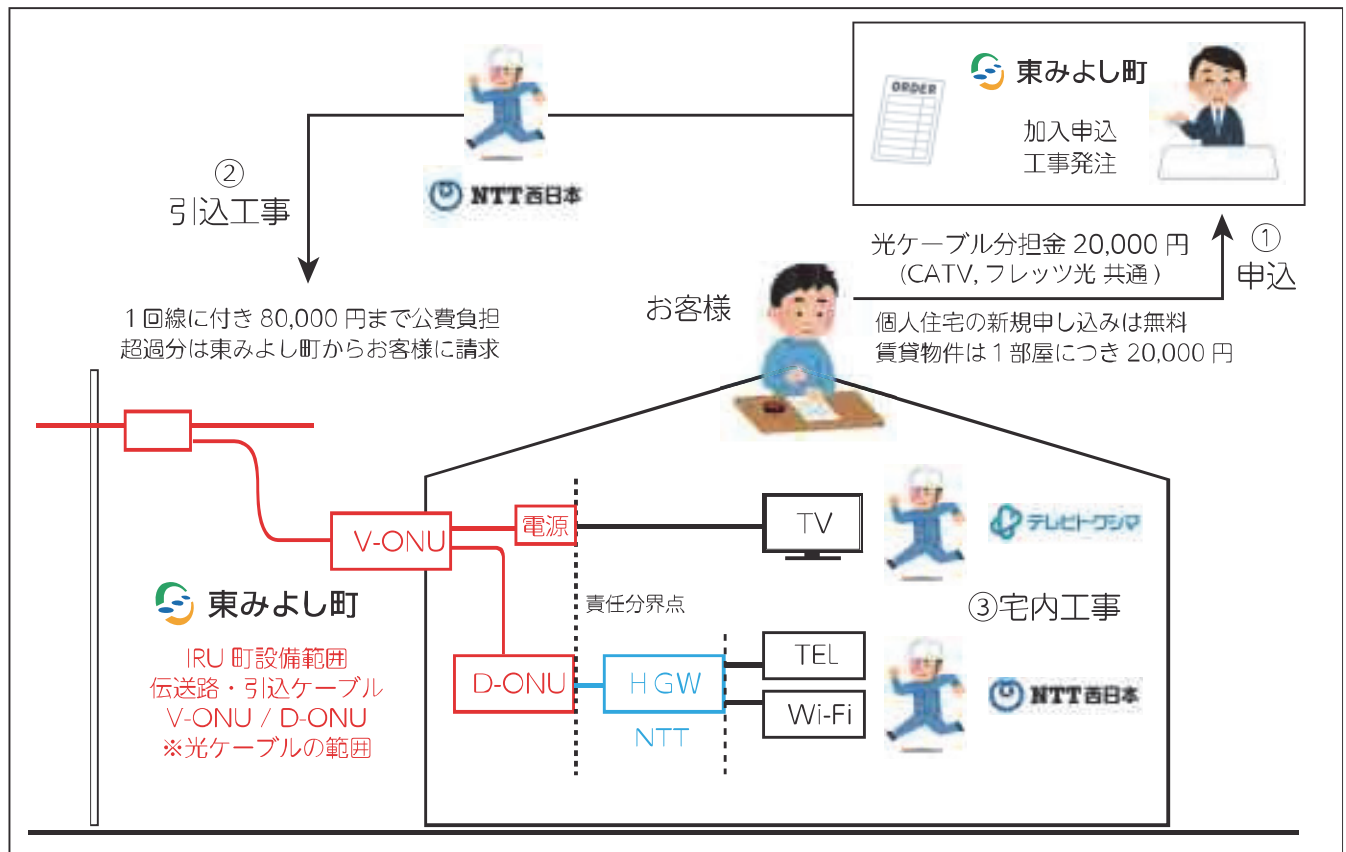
東みよし町

ORDER

加入申込
工事発注

②
引込工事

NTT西日本

光ケーブル分担金 20,000 円
(CATV, フレッツ光 共通)

①
申込

お客様

個人住宅の新規申し込みは無料
賃貸物件は１部屋につき 20,000 円

１回線に付き 80,000 円まで公費負担
超過分は東みよし町からお客様に請求

V-ONU

電源

TV

テレビトクシマ

東みよし町

IRU 町設備範囲
伝送路・引込ケーブル
V-ONU / D-ONU
※光ケーブルの範囲

責任分界点

③宅内工事

D-ONU

HGW
NTT

TEL

Wi-Fi

NTT西日本